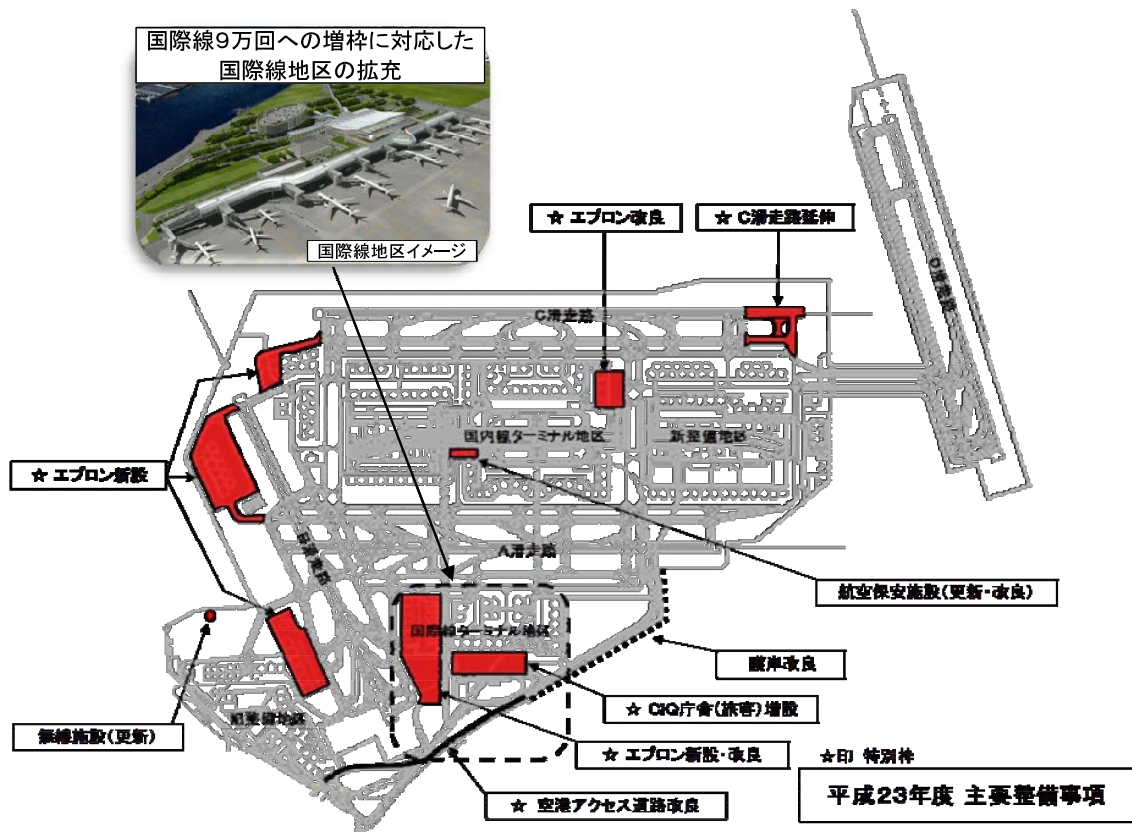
国際線9万回への増枠に対応した国際線地区の拡充

国際線地区イメージ

☆ エプロン改良

☆ C滑走路延伸

C滑走路

D滑走路

国内線ターミナル地区

新整備地区

☆ エプロン新設

B滑走路

A滑走路

航空保安施設(更新・改良)

国際線ターミナル地区

護岸改良

無線施設(更新)

整備地区

☆ CIQ庁舎(旅客)増設

☆ エプロン新設・改良

☆印 特別枠

平成23年度 主要整備事項

☆ 空港アクセス道路改良